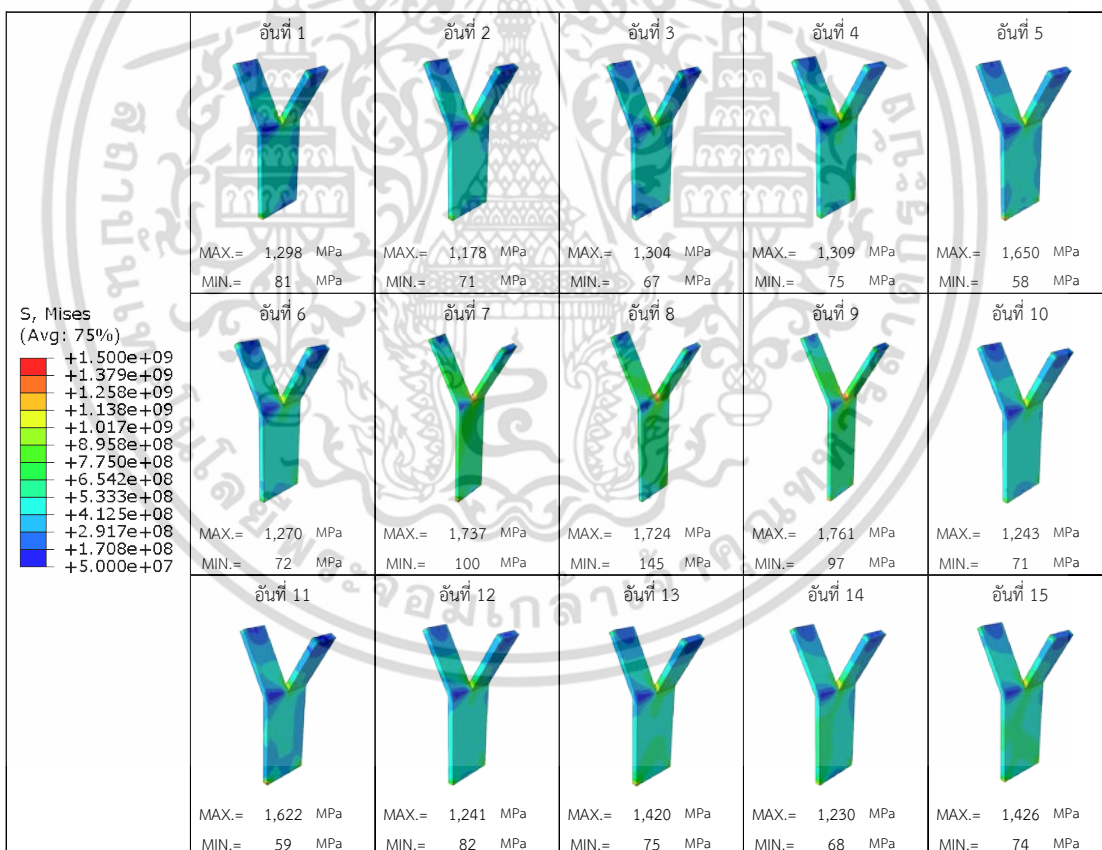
| | อันที่ 1 | อันที่ 2 | อันที่ 3 | อันที่ 4 | อันที่ 5 |
|---|---|---|---|---|---|
| | MAX.= 1,298 MPa MIN.= 81 MPa | MAX.= 1,178 MPa MIN.= 71 MPa | MAX.= 1,304 MPa MIN.= 67 MPa | MAX.= 1,309 MPa MIN.= 75 MPa | MAX.= 1,650 MPa MIN.= 58 MPa |
| S, Mises (Avg: 75%) +1.500e+09 +1.379e+09 +1.258e+09 +1.138e+09 +1.017e+09 +8.958e+08 +7.750e+08 +6.542e+08 +5.333e+08 +4.125e+08 +2.917e+08 +1.708e+08 +5.000e+07 | อันที่ 6 | อันที่ 7 | อันที่ 8 | อันที่ 9 | อันที่ 10 |
| | MAX.= 1,270 MPa MIN.= 72 MPa | MAX.= 1,737 MPa MIN.= 100 MPa | MAX.= 1,724 MPa MIN.= 145 MPa | MAX.= 1,761 MPa MIN.= 97 MPa | MAX.= 1,243 MPa MIN.= 71 MPa |
| | อันที่ 11 | อันที่ 12 | อันที่ 13 | อันที่ 14 | อันที่ 15 |
| | MAX.= 1,622 MPa MIN.= 59 MPa | MAX.= 1,241 MPa MIN.= 82 MPa | MAX.= 1,420 MPa MIN.= 75 MPa | MAX.= 1,230 MPa MIN.= 68 MPa | MAX.= 1,426 MPa MIN.= 74 MPa |